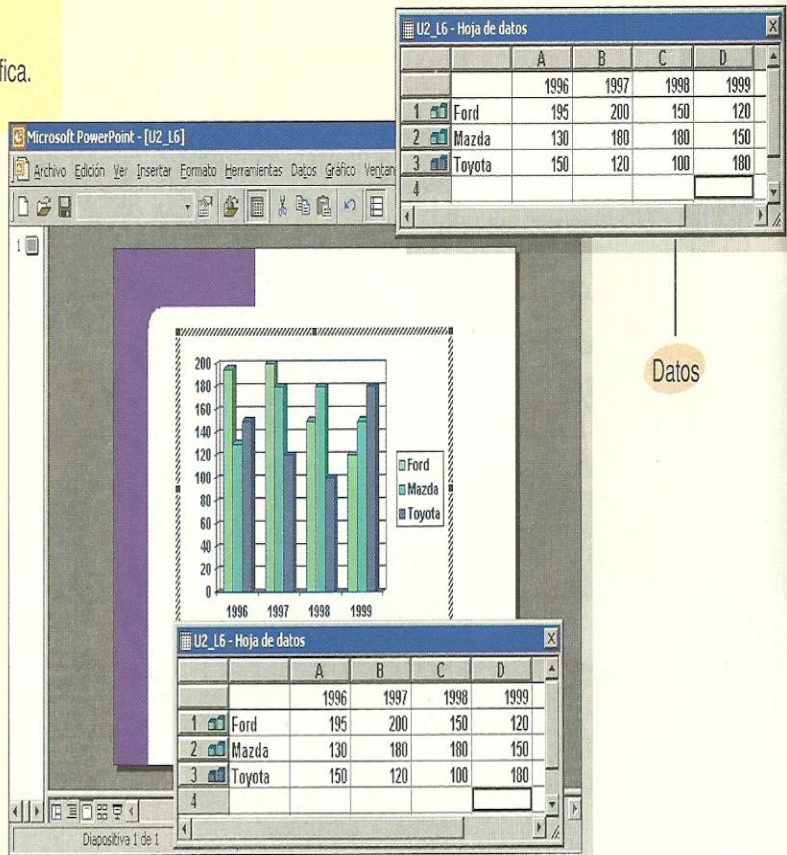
fica.

U2_L6 - Hoja de datos

| | | A | B | C | D |
|---|---|---|---|---|---|
| | | 1996 | 1997 | 1998 | 1999 |
| 1 | Ford | 195 | 200 | 150 | 120 |
| 2 | Mazda | 130 | 180 | 180 | 150 |
| 3 | Toyota | 150 | 120 | 100 | 180 |
| 4 | | | | | |

Microsoft PowerPoint - [U2_L6]

Archivo Edición Ver Insertar Formato Herramientas Datos Gráfico Ventan

1

200
180
160
140
120
100
80
60
40
20
0
1996 1997 1998 1999

Ford
Mazda
Toyota

Datos

U2_L6 - Hoja de datos

| | | A | B | C | D |
|---|---|---|---|---|---|
| | | 1996 | 1997 | 1998 | 1999 |
| 1 | Ford | 195 | 200 | 150 | 120 |
| 2 | Mazda | 130 | 180 | 180 | 150 |
| 3 | Toyota | 150 | 120 | 100 | 180 |
| 4 | | | | | |

Diapositiva 1 de 1